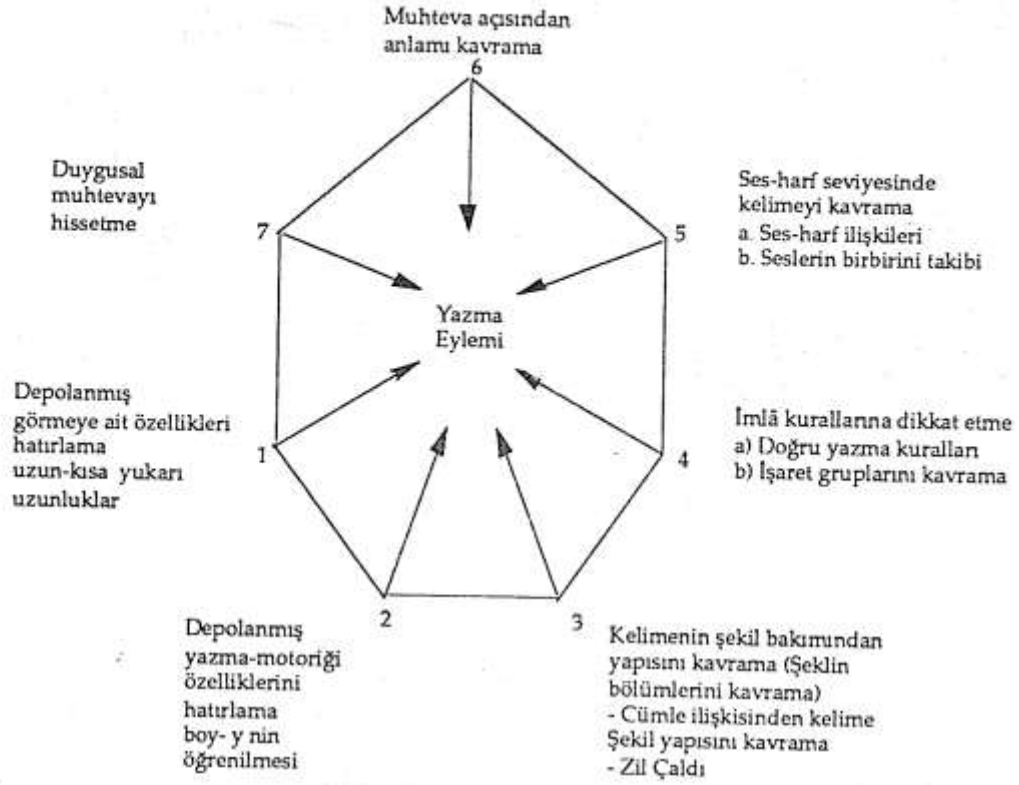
Muhteva açısından anlamı kavrama
6

Duygusal muhtevayı hissetme
7

Ses-harf seviyesinde kelimeyi kavrama
a. Ses-harf ilişkileri
b. Seslerin birbirini takibi
5

Yazma Eylemi

Depolanmış görmeye ait özellikleri hatırlama uzun-kısa yukarı uzunluklar
1

İmlâ kurallarına dikkat etme
a) Doğru yazma kuralları
b) İşaret gruplarını kavrama
4

2
Depolanmış yazma-motoriği özelliklerini hatırlama boy- y nin öğrenilmesi

3
Kelimenin şekil bakımından yapısını kavrama (Şeklin bölümlerini kavrama)
- Cümle ilişkisinden kelime Şekil yapısını kavrama
- Zil Çaldı